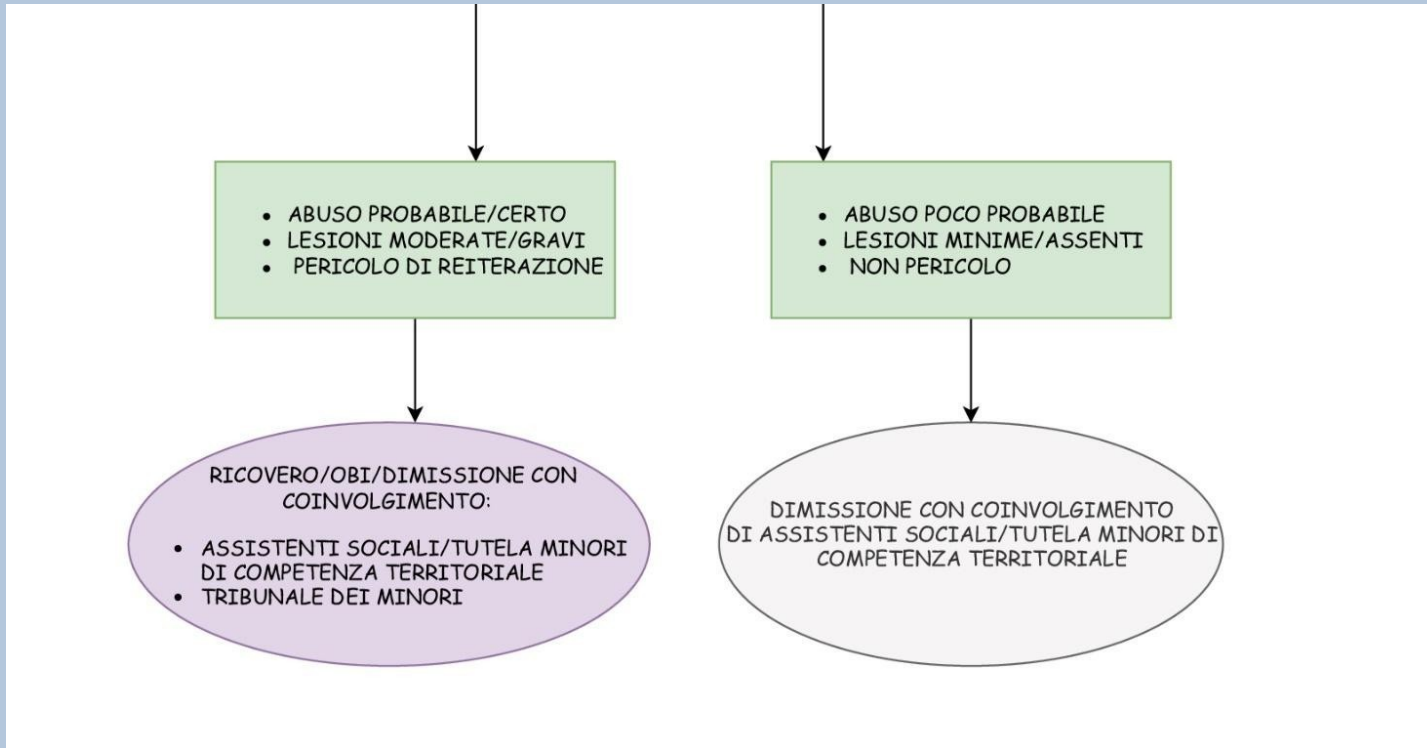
- ABUSO PROBABILE/CERTO
- LESIONI MODERATE/GRAVI
- PERICOLO DI REITERAZIONE

- ABUSO POCO PROBABILE
- LESIONI MINIME/ASSENTI
- NON PERICOLO

RICOVERO/OBI/DIMISSIONE CON COINVOLGIMENTO:

- ASSISTENTI SOCIALI/TUTELA MINORI DI COMPETENZA TERRITORIALE
- TRIBUNALE DEI MINORI

DIMISSIONE CON COINVOLGIMENTO DI ASSISTENTI SOCIALI/TUTELA MINORI DI COMPETENZA TERRITORIALE